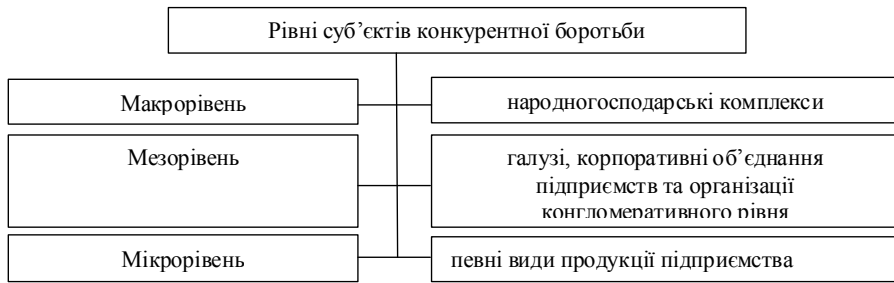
Рівні суб'єктів конкурентної боротьби

Макрорівень

народногосподарські комплекси

Мезорівень

галузі, корпоративні об'єднання підприємств та організації конгломеративного рівня

Мікрорівень

певні види продукції підприємства